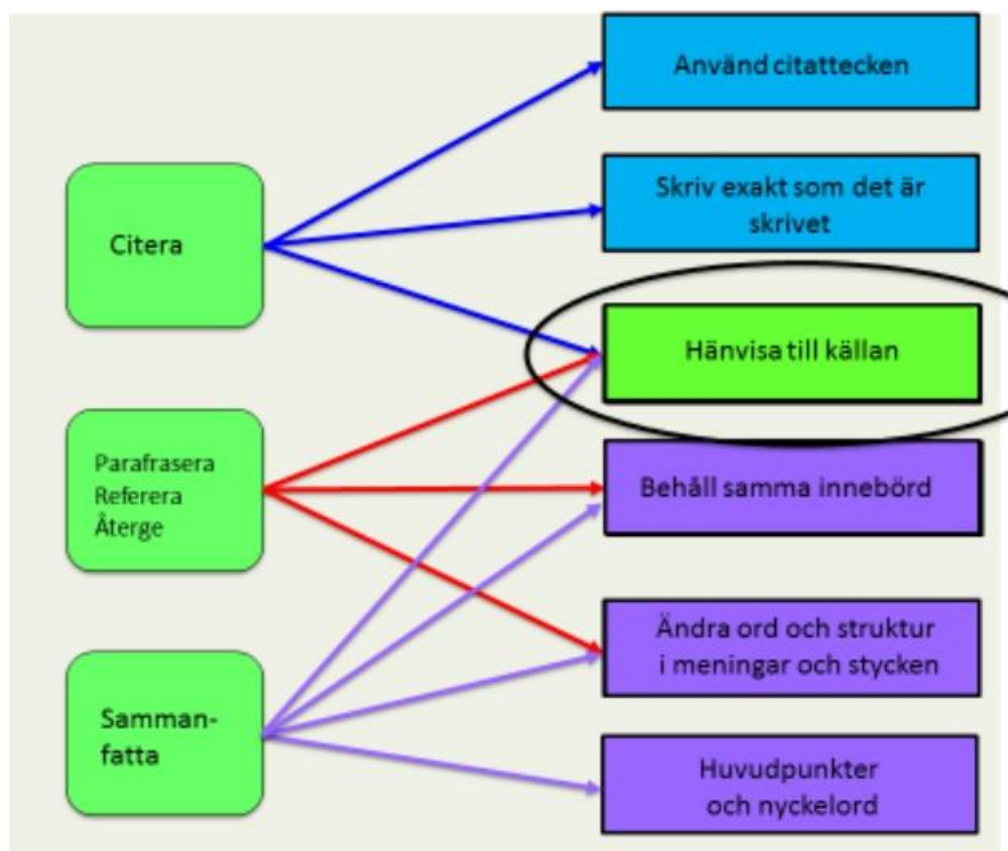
Citera

Parafrasera
Referera
Återge

Samman-
fatta

Använd citattecken

Skriv exakt som det är skrivet

Hänvisa till källan

Behåll samma innebörd

Ändra ord och struktur i meningar och stycken

Huvudpunkter och nyckelord